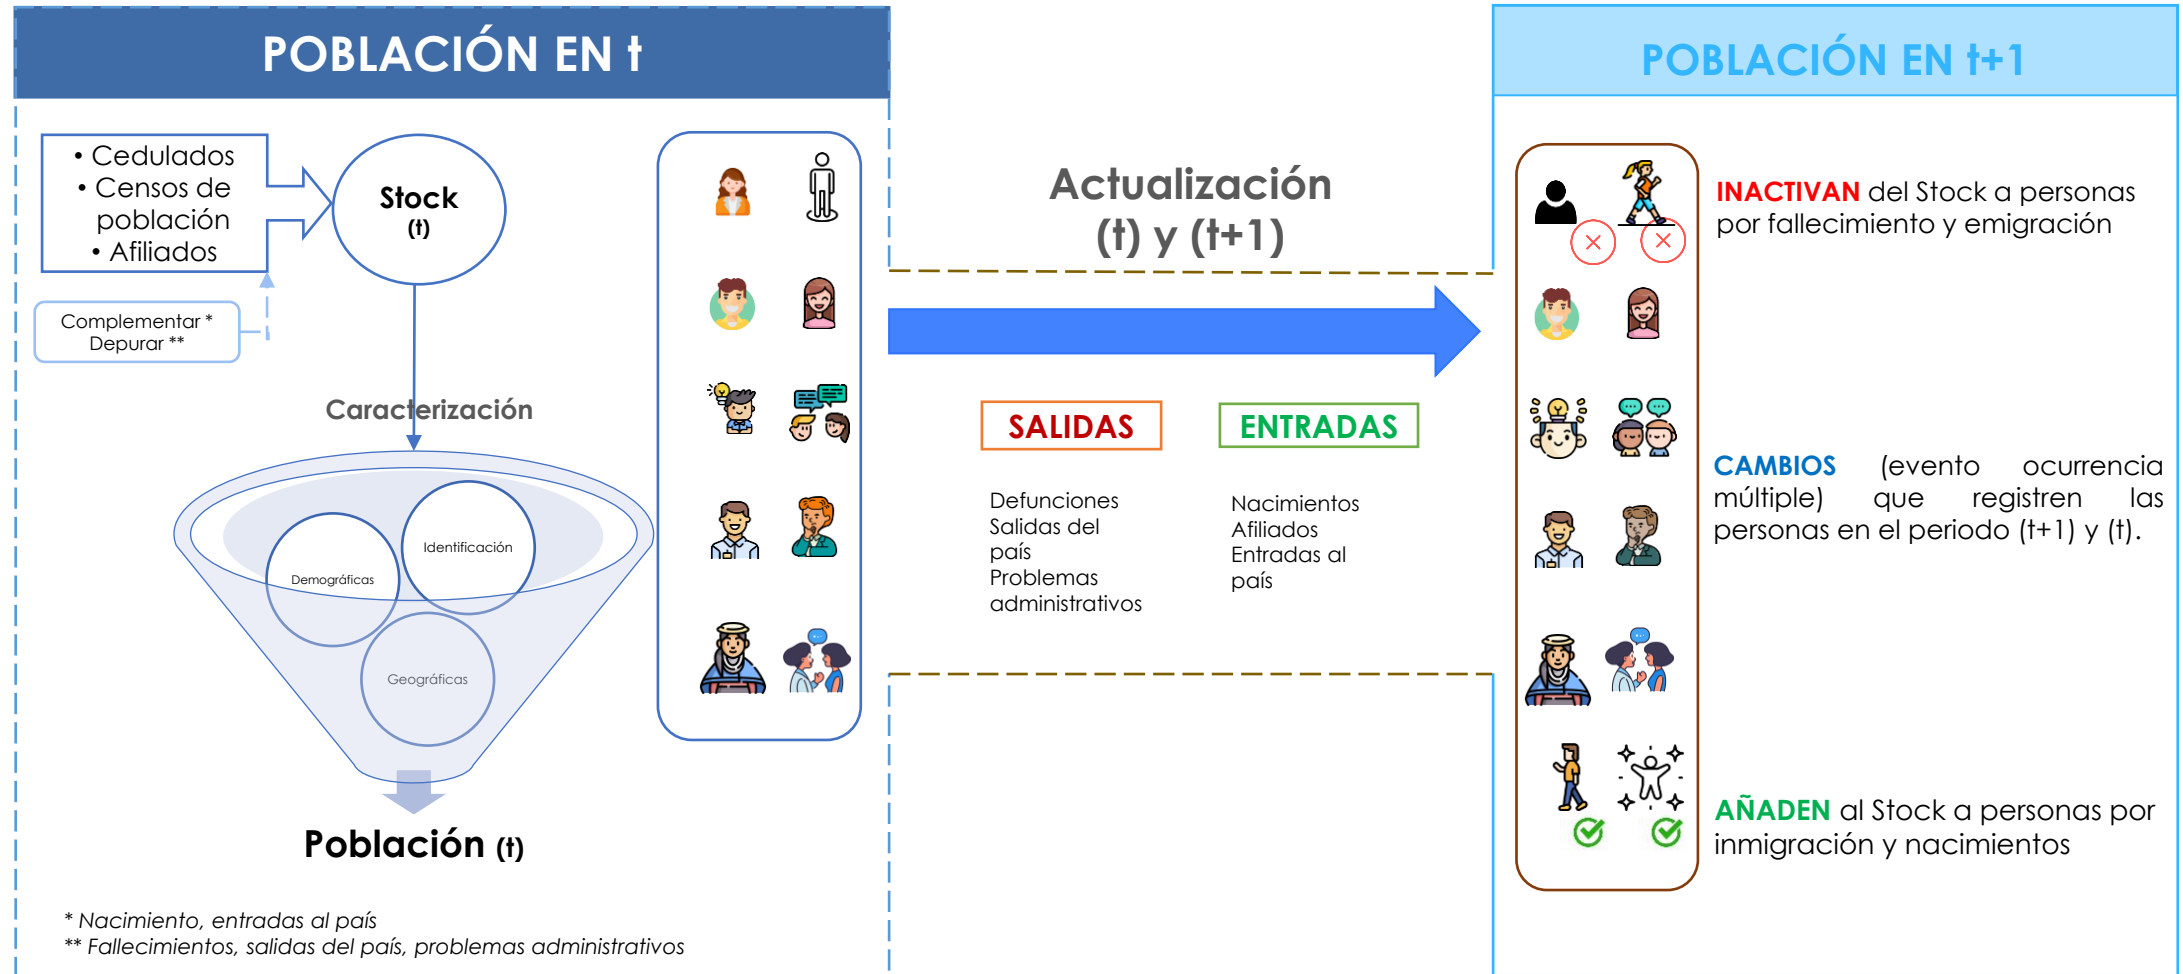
POBLACIÓN EN t

• Cedulados
• Censos de población
• Afiliados

Stock (t)

Complementar *
Depurar **

Caracterización

Demográficas
Identificación
Geográficas

Población (t)

* Nacimiento, entradas al país
** Fallecimientos, salidas del país, problemas administrativos

Actualización (t) y (t+1)

SALIDAS

ENTRADAS

Defunciones
Salidas del país
Problemas administrativos

Nacimientos
Afiliados
Entradas al país

POBLACIÓN EN t+1

INACTIVAN del Stock a personas por fallecimiento y emigración

CAMBIOS (evento ocurrencia múltiple) que registren las personas en el periodo (t+1) y (t).

AÑADEN al Stock a personas por inmigración y nacimientos